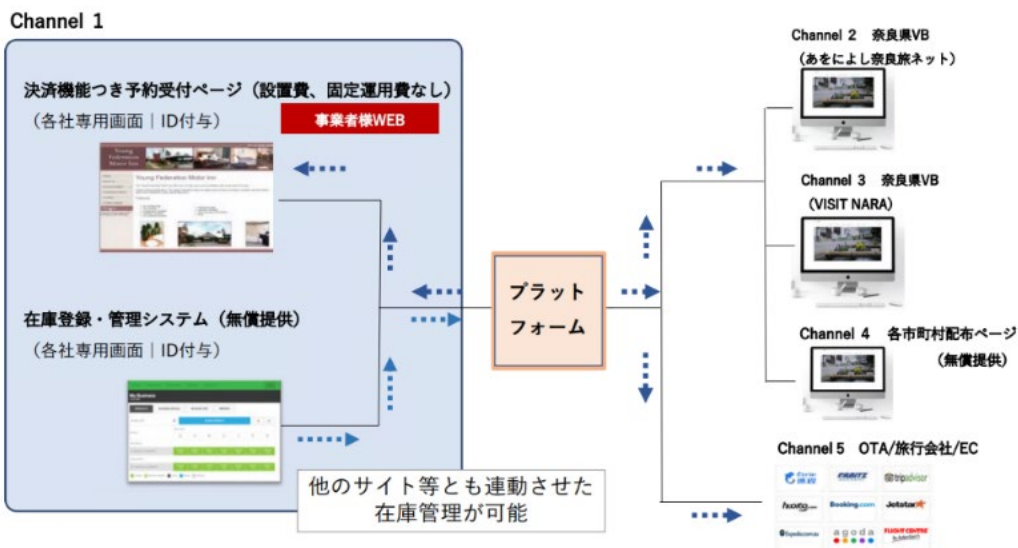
Channel 1

決済機能つき予約受付ページ（設置費、固定運用費なし）
（各社専用画面｜ID付与）

事業者様WEB

Young Federation Motor Inn

在庫登録・管理システム（無償提供）
（各社専用画面｜ID付与）

他のサイト等とも連動させた在庫管理が可能

プラットフォーム

Channel 2　奈良県VB
（あをによし奈良旅ネット）

Channel 3　奈良県VB
（VISIT NARA）

Channel 4　各市町村配布ページ
（無償提供）

Channel 5　OTA/旅行会社/EC

tripadvisor
hostelworld
Booking.com
Jetstar
agoda
FLIGHT CENTRE